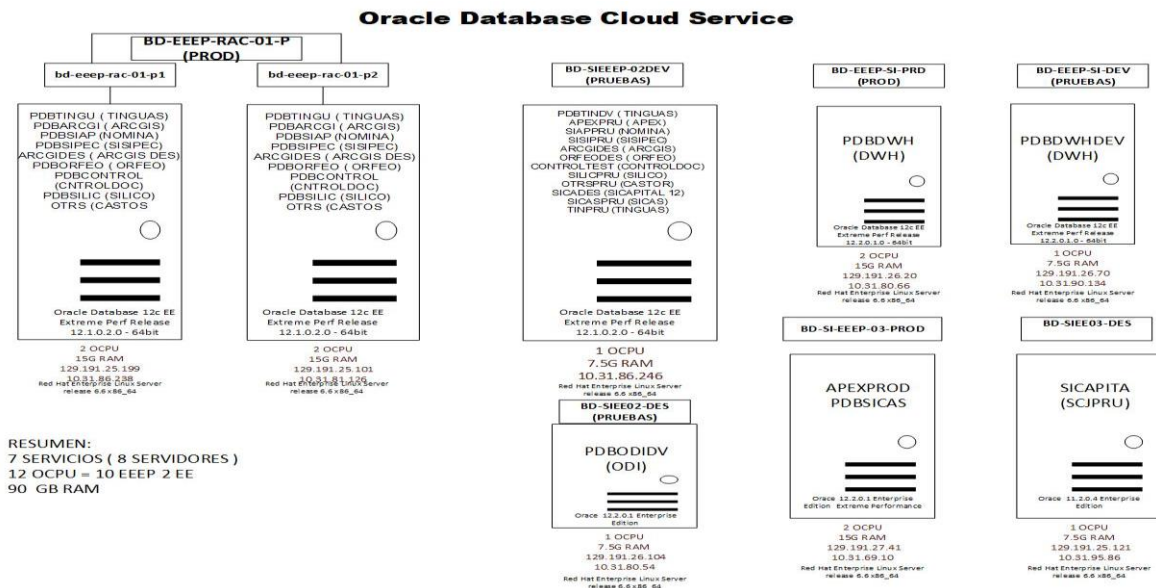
Oracle Database Cloud Service

BD-EEEP-RAC-01-P (PROD)

bd-eeep-rac-01-p1

PDBTINGU ( TINGUAS)
PDBARCGI ( ARCGIS)
PDBSIAP (NOMINA)
PDBSIPEC (SISIPEC)
ARCGIDES ( ARCGIS DES)
PDBORFEO ( ORFEO)
PDBCONTROL (CNTROLDOC)
PDBSILIC (SILICO)
OTRS (CASTOS

Oracle Database 12c EE
Extreme Perf Release
12.1.0.2.0 - 64bit

2 OCPU
15G RAM
129.191.25.199
10.31.86.238
Red Hat Enterprise Linux Server release 6.6 x86_64

bd-eeep-rac-01-p2

PDBTINGU ( TINGUAS)
PDBARCGI ( ARCGIS)
PDBSIAP (NOMINA)
PDBSIPEC (SISIPEC)
ARCGIDES ( ARCGIS DES)
PDBORFEO ( ORFEO)
PDBCONTROL (CNTROLDOC)
PDBSILIC (SILICO)
OTRS (CASTOS

Oracle Database 12c EE
Extreme Perf Release
12.1.0.2.0 - 64bit

2 OCPU
15G RAM
129.191.25.101
10.31.86.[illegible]
Red Hat Enterprise Linux Server release 6.6 x86_64

BD-SIEEEP-02DEV (PRUEBAS)

PDBTINDV (TINGUAS)
APEXPRU (APEX)
SIAPPRU (NOMINA)
SISIPRU (SISIPEC)
ARCGIDES (ARCGIS)
ORFEODES (ORFEO)
CONTROLTEST (CONTROLDOC)
SILICPRU (SILICO)
OTRSPRU (CASTOR)
SICADES (SICAPITAL 12)
SICASPRU (SICAS)
TINPRU (TINGUAS)

Oracle Database 12c EE
Extreme Perf Release
12.1.0.2.0 - 64bit

1 OCPU
7.5G RAM
10.31.86.246
Red Hat Enterprise Linux Server release 6.6 x86_64

BD-SIEE02-DES (PRUEBAS)

PDBODIDV (ODI)

Orace 12.2.0.1 Enterprise Edition

1 OCPU
7.5G RAM
129.191.26.104
10.31.80.54
Red Hat Enterprise Linux Server release 6.6 x86_64

BD-EEEP-SI-PRD (PROD)

PDBDWH (DWH)

Oracle Database 12c EE
Extreme Perf Release
12.2.0.1.0 - 64bit

2 OCPU
15G RAM
129.191.26.20
10.31.80.66
Red Hat Enterprise Linux Server release 6.6 x86_64

BD-EEEP-SI-DEV (PRUEBAS)

PDBDWHDEV (DWH)

Oracle Database 12c EE
Extreme Perf Release
12.2.0.1.0 - 64bit

1 OCPU
7.5G RAM
129.191.26.70
10.31.90.134
Red Hat Enterprise Linux Server release 6.6 x86_64

BD-SI-EEEP-03-PROD

APEXPROD
PDBSICAS

Orace 12.2.0.1 Enterprise Edition Extreme Performance

2 OCPU
15G RAM
129.191.27.41
10.31.69.10
Red Hat Enterprise Linux Server release 6.6 x86_64

BD-SIEE03-DES

SICAPITA
(SCJPRU)

Orace 11.2.0.4 Enterprise Edition

1 OCPU
7.5G RAM
129.191.25.121
10.31.95.86
Red Hat Enterprise Linux Server release 6.6 x86_64

RESUMEN:
7 SERVICIOS ( 8 SERVIDORES )
12 OCPU = 10 EEEP 2 EE
90 GB RAM